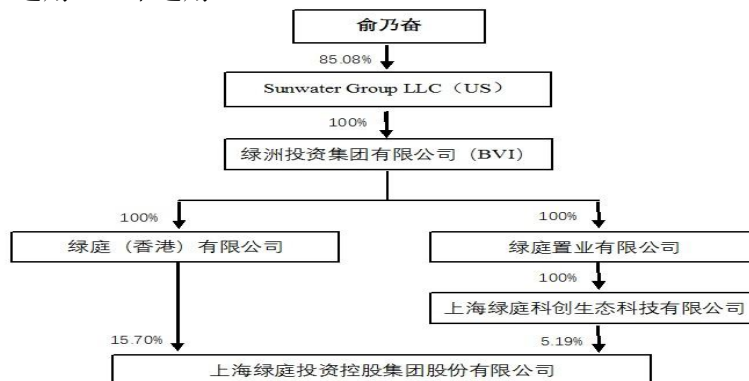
俞乃奋

85.08%

Sunwater Group LLC（US）

100%

绿洲投资集团有限公司（BVI）

100%

绿庭（香港）有限公司

100%

绿庭置业有限公司

100%

上海绿庭科创生态科技有限公司

15.70%

5.19%

上海绿庭投资控股集团股份有限公司